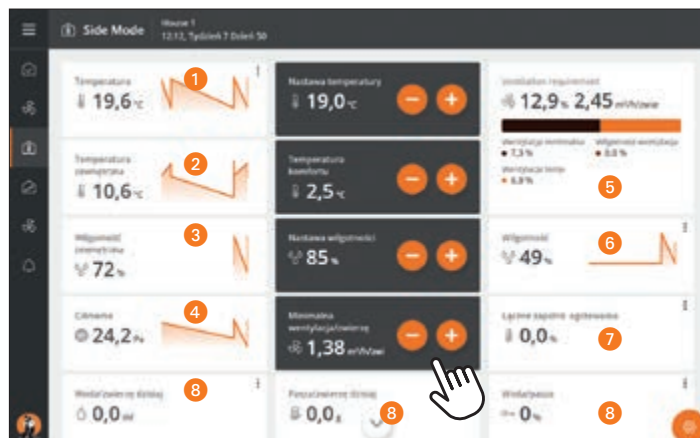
Side Mode
House 1
12:13, Tydzień 7 Dzień 50

Temperatura
19,6 °C
1

Nastawa temperatury
19,0 °C

Ventilation requirement
12,9 % 2,45 m³/h/zwierz
Wentylacja minimalna
7,5 %
Wilgotność wentylacja
0,0 %
Wentylacja temp.
6,8 %
5

Temperatura zewnętrzna
10,6 °C
2

Temperatura komfortu
2,5 °C

Wilgotność zewnętrzna
72 %
3

Nastawa wilgotności
85 %

Wilgotność
49 %
6

Ciśnienie
24,2 Pa
4

Minimalna wentylacja/zwierzę
1,38 m³/h/zwierz

Łączne zużycie ogrzewania
0,0 %
7

Woda/zwierzę dzisiaj
0,0 ml
8

Pasza/zwierzę dzisiaj
0,0 g
8

Woda/pasza
0 %
8